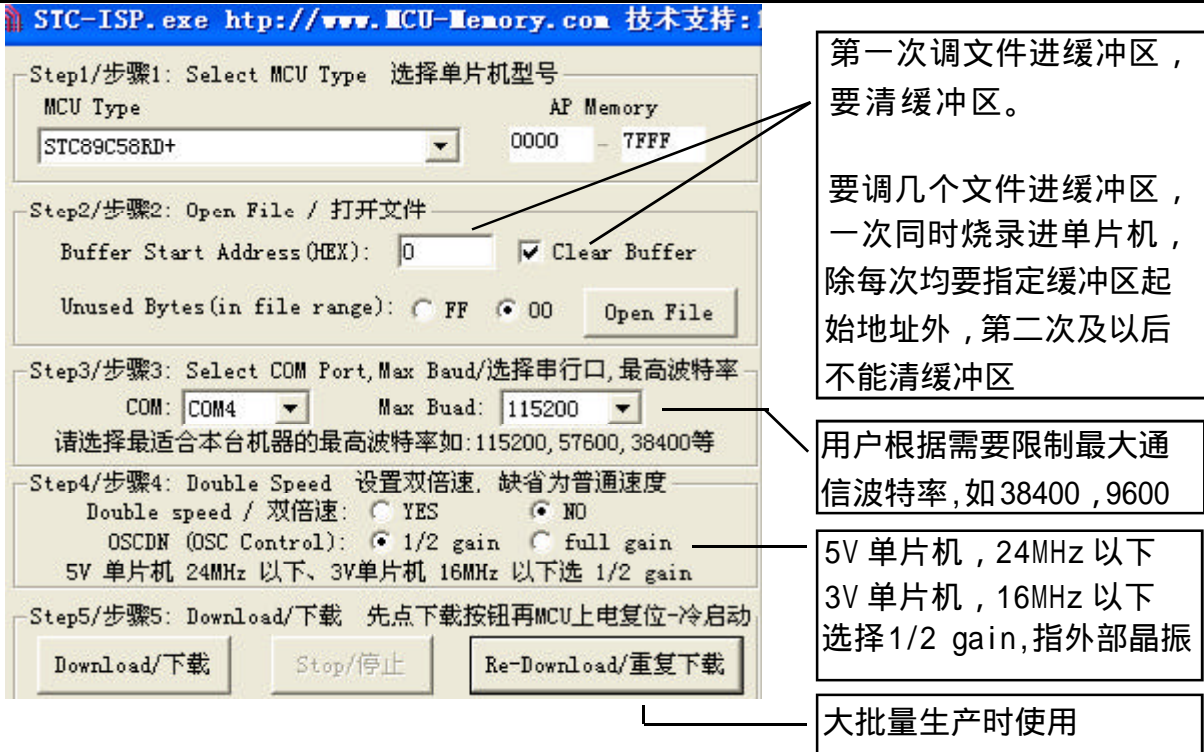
STC-ISP.exe http://www.MCU-Memory.com 技术支持:

Step1/步骤1: Select MCU Type 选择单片机型号

MCU Type

AP Memory

STC89C58RD+

0000 - 7FFF

Step2/步骤2: Open File / 打开文件

Buffer Start Address(HEX): 0

Clear Buffer

Unused Bytes(in file range): FF 00

Open File

Step3/步骤3: Select COM Port, Max Baud/选择串行口, 最高波特率

COM: COM4

Max Buad: 115200

请选择最适合本台机器的最高波特率如:115200, 57600, 38400等

Step4/步骤4: Double Speed 设置双倍速, 缺省为普通速度

Double speed / 双倍速: YES NO

OSCDN (OSC Control): 1/2 gain full gain

5V 单片机 24MHz 以下、3V单片机 16MHz 以下选 1/2 gain

Step5/步骤5: Download/下载 先点下载按钮再MCU上电复位-冷启动

Download/下载

Stop/停止

Re-Download/重复下载

第一次调文件进缓冲区，要清缓冲区。

要调几个文件进缓冲区，一次同时烧录进单片机，除每次均要指定缓冲区起始地址外，第二次及以后不能清缓冲区

用户根据需要限制最大通信波特率,如38400，9600

5V 单片机，24MHz 以下
3V 单片机，16MHz 以下
选择1/2 gain,指外部晶振

大批量生产时使用